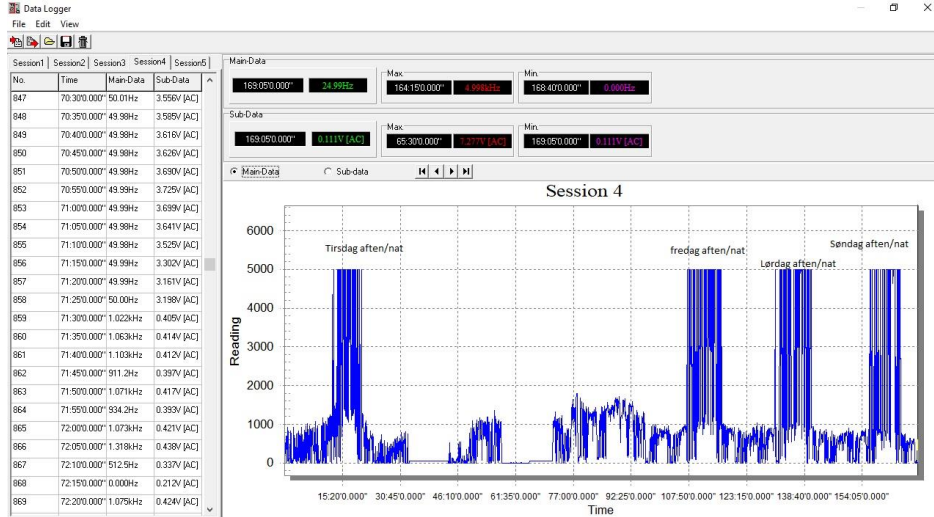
Data Logger
File Edit View

Session1 | Session2 | Session3 | Session4 | Session5

| No. | Time | Main-Data | Sub-Data |
|---|---|---|---|
| 847 | 70:30'0.000" | 50.01Hz | 3.556V [AC] |
| 848 | 70:35'0.000" | 49.98Hz | 3.585V [AC] |
| 849 | 70:40'0.000" | 49.98Hz | 3.616V [AC] |
| 850 | 70:45'0.000" | 49.98Hz | 3.626V [AC] |
| 851 | 70:50'0.000" | 49.98Hz | 3.690V [AC] |
| 852 | 70:55'0.000" | 49.99Hz | 3.725V [AC] |
| 853 | 71:00'0.000" | 49.99Hz | 3.699V [AC] |
| 854 | 71:05'0.000" | 49.98Hz | 3.641V [AC] |
| 855 | 71:10'0.000" | 49.98Hz | 3.525V [AC] |
| 856 | 71:15'0.000" | 49.99Hz | 3.302V [AC] |
| 857 | 71:20'0.000" | 49.99Hz | 3.161V [AC] |
| 858 | 71:25'0.000" | 50.00Hz | 3.198V [AC] |
| 859 | 71:30'0.000" | 1.022kHz | 0.405V [AC] |
| 860 | 71:35'0.000" | 1.063kHz | 0.414V [AC] |
| 861 | 71:40'0.000" | 1.103kHz | 0.412V [AC] |
| 862 | 71:45'0.000" | 911.2Hz | 0.397V [AC] |
| 863 | 71:50'0.000" | 1.071kHz | 0.417V [AC] |
| 864 | 71:55'0.000" | 934.2Hz | 0.393V [AC] |
| 865 | 72:00'0.000" | 1.073kHz | 0.421V [AC] |
| 866 | 72:05'0.000" | 1.318kHz | 0.438V [AC] |
| 867 | 72:10'0.000" | 512.5Hz | 0.337V [AC] |
| 868 | 72:15'0.000" | 0.000Hz | 0.212V [AC] |
| 869 | 72:20'0.000" | 1.075kHz | 0.424V [AC] |

Main-Data
169:05'0.000" 24.99Hz
Max 164:15'0.000" 4.998kHz
Min 168:40'0.000" 0.000Hz

Sub-Data
169:05'0.000" 0.111V [AC]
Max 65:30'0.000" 1.277V [AC]
Min 169:05'0.000" 0.111V [AC]

Main-Data Sub-data

Session 4

Tirsdag aften/nat
fredag aften/nat
Lørdag aften/nat
Søndag aften/nat

Reading
6000
5000
4000
3000
2000
1000
0

15:20'0.000" 30:45'0.000" 46:10'0.000" 61:35'0.000" 77:00'0.000" 92:25'0.000" 107:50'0.000" 123:15'0.000" 138:40'0.000" 154:05'0.000"
Time